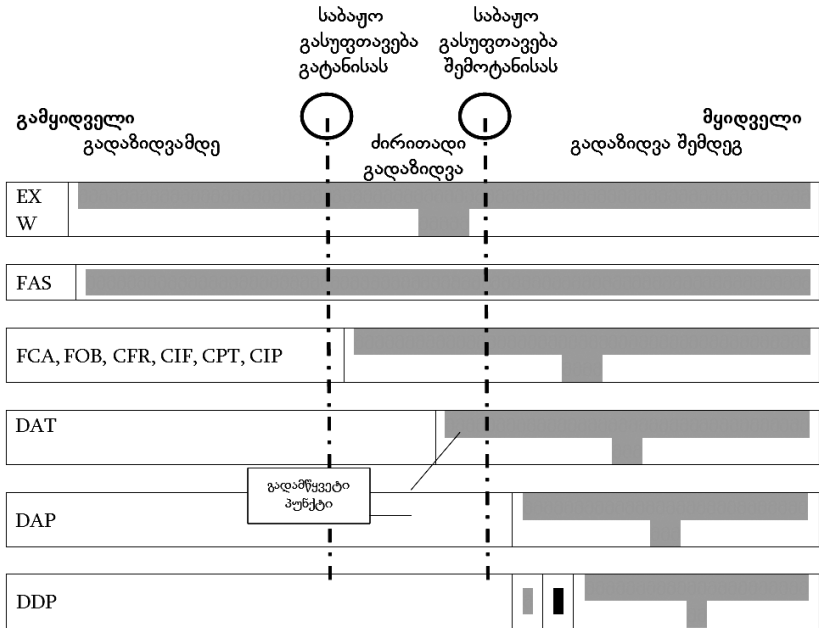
საბაჟო გასუფთავება გატანისას

საბაჟო გასუფთავება შემოტანისას

გამყიდველი გადაზიდვამდე

ძირითადი გადაზიდვა

მყიდველი გადაზიდვა შემდეგ

EX W

FAS

FCA, FOB, CFR, CIF, CPT, CIP

DAT

გადამწყვეტი პუნქტი

DAP

DDP